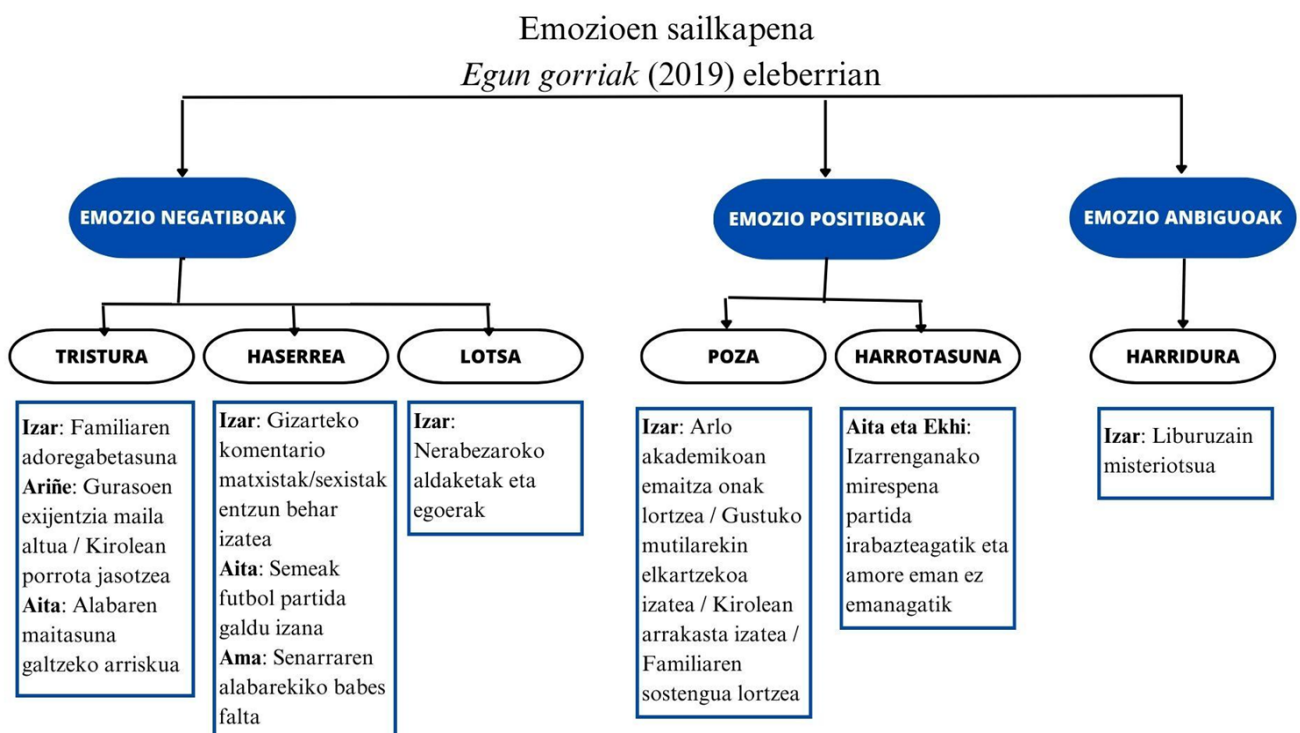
Emozioen sailkapena
*Egun gorriak* (2019) eleberrian

EMOZIO NEGATIBOAK

EMOZIO POSITIBOAK

EMOZIO ANBIGUOAK

TRISTURA

HASERREA

LOTSA

POZA

HARROTASUNA

HARRIDURA

**Izar**: Familiaren adoregabetasuna
**Ariñe**: Gurasoen exijentzia maila altua / Kirolean porrota jasotzea
**Aita**: Alabaren maitasuna galtzeko arriskua

**Izar**: Gizarteko komentario matxistak/sexistak entzun behar izatea
**Aita**: Semeak futbol partida galdu izana
**Ama**: Senarraren alabarekiko babes falta

**Izar**: Nerabezaroko aldaketak eta egoerak

**Izar**: Arlo akademikoan emaitza onak lortzea / Gustuko mutilarekin elkartzekoa izatea / Kirolean arrakasta izatea / Familiaren sostengua lortzea

**Aita eta Ekhi**: Izarrenganako mirespena partida irabazteagatik eta amore eman ez emanagatik

**Izar**: Liburuzain misteriotsua